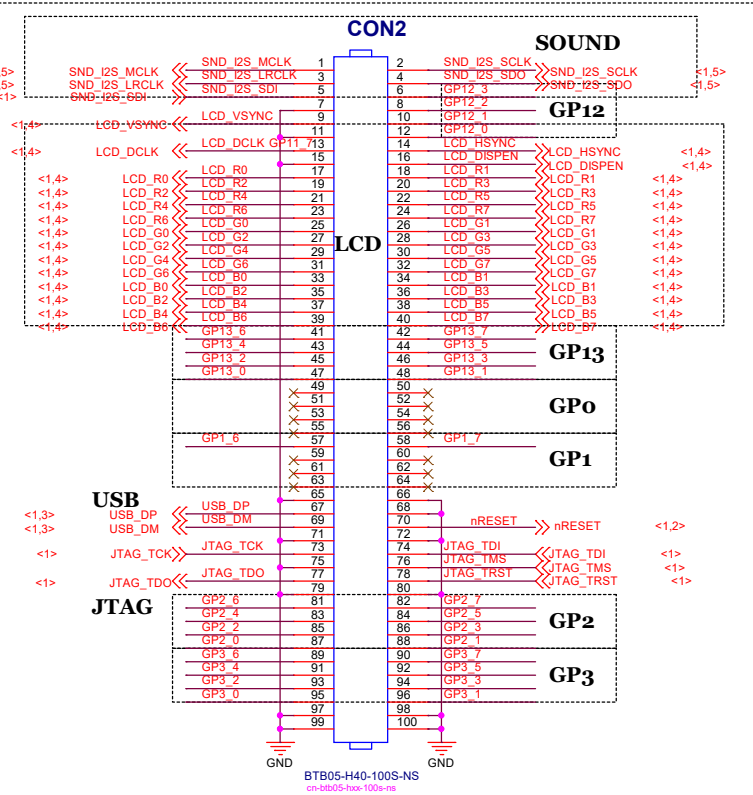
CON2
SOUND
<1,5> SND_I2S_MCLK SND_I2S_MCLK 1 2 SND_I2S_SCLK SND_I2S_SCLK <1,5>
<1,5> SND_I2S_LRCLK SND_I2S_LRCLK 3 4 SND_I2S_SDO SND_I2S_SDO <1,5>
<1> SND_I2S_SDI SND_I2S_SDI 5 6 GP12_3
7 8 GP12_2
GP12
LCD_VSYNC 9 10 GP12_1
<1,4> LCD_VSYNC
11 12 GP12_0
<1,4> LCD_DCLK LCD_DCLK GP11_7 13 14 LCD_HSYNC LCD_HSYNC <1,4>
15 16 LCD_DISPEN LCD_DISPEN <1,4>
LCD_R0 17 18 LCD_R1
<1,4> LCD_R0 LCD_R1 <1,4>
<1,4> LCD_R2 LCD_R2 19 20 LCD_R3 LCD_R3 <1,4>
<1,4> LCD_R4 LCD_R4 21 22 LCD_R5 LCD_R5 <1,4>
<1,4> LCD_R6 LCD_R6 23 24 LCD_R7 LCD_R7 <1,4>
<1,4> LCD_G0 LCD_G0 25 26 LCD_G1 LCD_G1 <1,4>
<1,4> LCD_G2 LCD_G2 27 28 LCD_G3 LCD_G3 <1,4>
LCD
<1,4> LCD_G4 LCD_G4 29 30 LCD_G5 LCD_G5 <1,4>
<1,4> LCD_G6 LCD_G6 31 32 LCD_G7 LCD_G7 <1,4>
<1,4> LCD_B0 LCD_B0 33 34 LCD_B1 LCD_B1 <1,4>
<1,4> LCD_B2 LCD_B2 35 36 LCD_B3 LCD_B3 <1,4>
<1,4> LCD_B4 LCD_B4 37 38 LCD_B5 LCD_B5 <1,4>
<1,4> LCD_B6 LCD_B6 39 40 LCD_B7 LCD_B7 <1,4>
GP13_6 41 42 GP13_7
GP13_4 43 44 GP13_5
GP13
GP13_2 45 46 GP13_3
GP13_0 47 48 GP13_1
49 50
51 52
GP0
53 54
55 56
GP1_6 57 58 GP1_7
59 60
GP1
61 62
63 64
65 66
USB
<1,3> USB_DP USB_DP 67 68
<1,3> USB_DM USB_DM 69 70 nRESET nRESET <1,2>
71 72
<1> JTAG_TCK JTAG_TCK 73 74 JTAG_TDI JTAG_TDI <1>
75 76 JTAG_TMS JTAG_TMS <1>
JTAG_TDO 77 78 JTAG_TRST JTAG_TRST <1>
<1> JTAG_TDO
79 80
JTAG
GP2_6 81 82 GP2_7
GP2_4 83 84 GP2_5
GP2
GP2_2 85 86 GP2_3
GP2_0 87 88 GP2_1
GP3_6 89 90 GP3_7
GP3_4 91 92 GP3_5
GP3
GP3_2 93 94 GP3_3
GP3_0 95 96 GP3_1
97 98
99 100
GND GND
BTB05-H40-100S-NS
cn-btb05-hxx-100s-ns